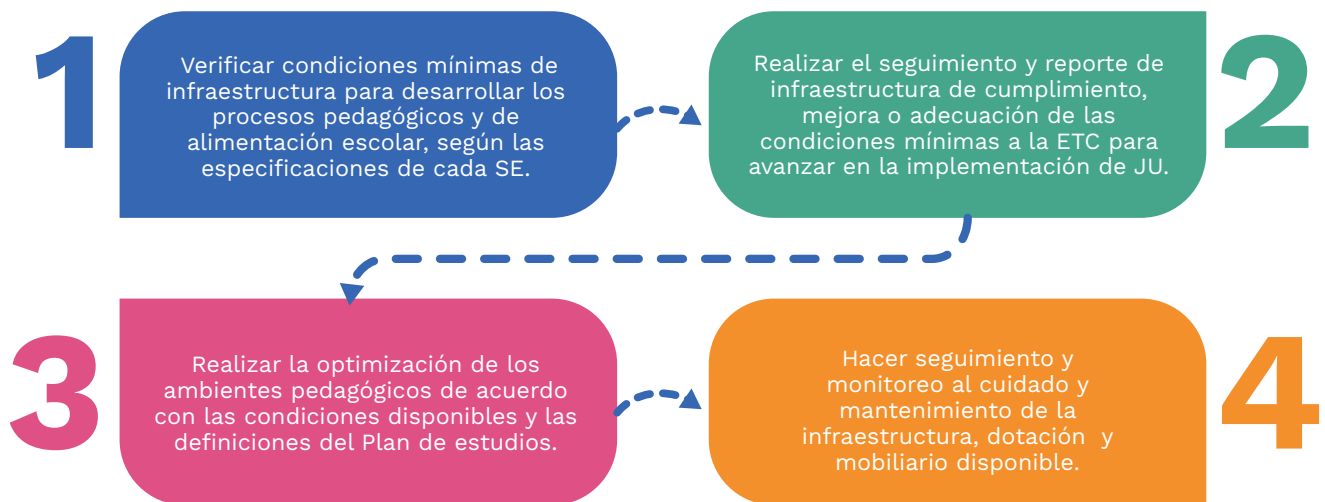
1

Verificar condiciones mínimas de infraestructura para desarrollar los procesos pedagógicos y de alimentación escolar, según las especificaciones de cada SE.

Realizar el seguimiento y reporte de infraestructura de cumplimiento, mejora o adecuación de las condiciones mínimas a la ETC para avanzar en la implementación de JU.

2

3

Realizar la optimización de los ambientes pedagógicos de acuerdo con las condiciones disponibles y las definiciones del Plan de estudios.

Hacer seguimiento y monitoreo al cuidado y mantenimiento de la infraestructura, dotación y mobiliario disponible.

4